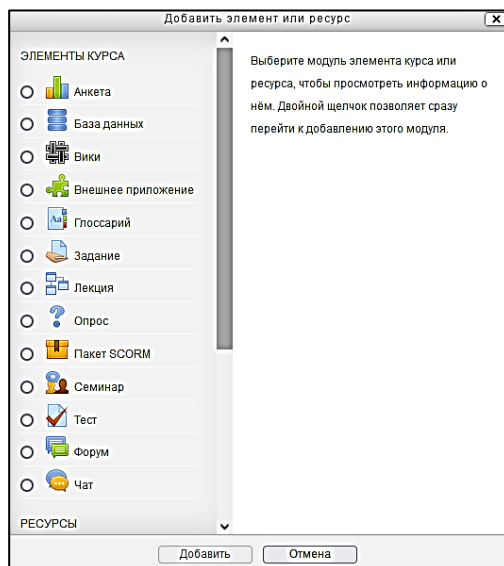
Добавить элемент или ресурс

ЭЛЕМЕНТЫ КУРСА

Анкета

База данных

Вики

Внешнее приложение

Глоссарий

Задание

Лекция

Опрос

Пакет SCORM

Семинар

Тест

Форум

Чат

РЕСУРСЫ

Выберите модуль элемента курса или ресурса, чтобы просмотреть информацию о нём. Двойной щелчок позволяет сразу перейти к добавлению этого модуля.

Добавить

Отмена